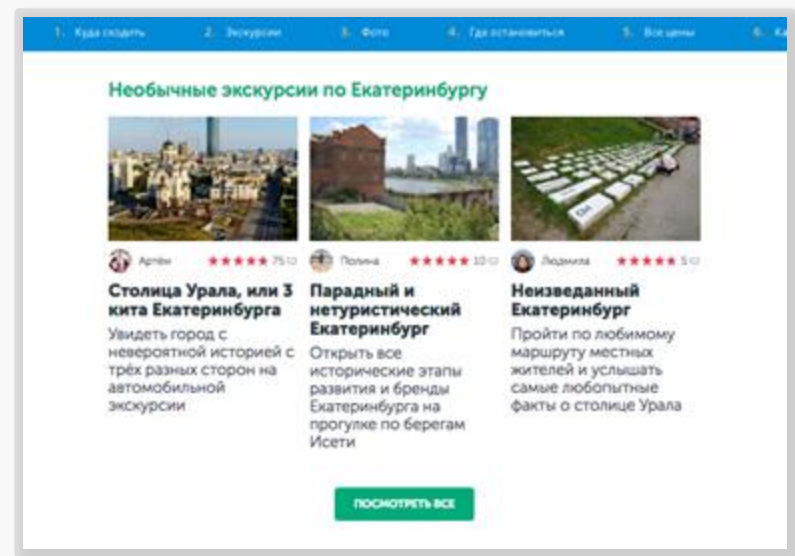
1. Куда сходить 2. Экскурсии 3. Фото 4. Где остановиться 5. Все цены 6. Ка

Необычные экскурсии по Екатеринбургу

Артём ★★★★★ 75

Столица Урала, или 3 кита Екатеринбурга

Увидеть город с невероятной историей с трёх разных сторон на автомобильной экскурсии

Полина ★★★★★ 10

Парадный и нетуристический Екатеринбург

Открыть все исторические этапы развития и бренды Екатеринбурга на прогулке по берегам Исети

Людмила ★★★★★ 5

Неизведанный Екатеринбург

Пройти по любимому маршруту местных жителей и услышать самые любопытные факты о столице Урала

ПОСМОТРЕТЬ ВСЕ